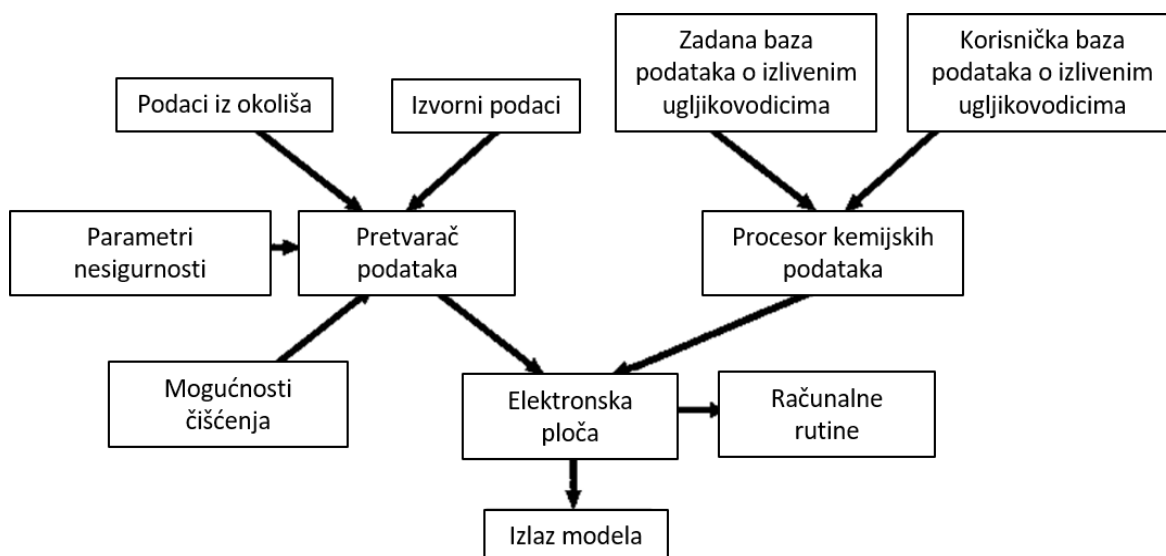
Zadana baza podataka o izlivenim ugljikovodicima

Korisnička baza podataka o izlivenim ugljikovodicima

Podaci iz okoliša

Izvorni podaci

Parametri nesigurnosti

Pretvarač podataka

Procesor kemijskih podataka

Mogućnosti čišćenja

Elektronska ploča

Računalne rutine

Izlaz modela